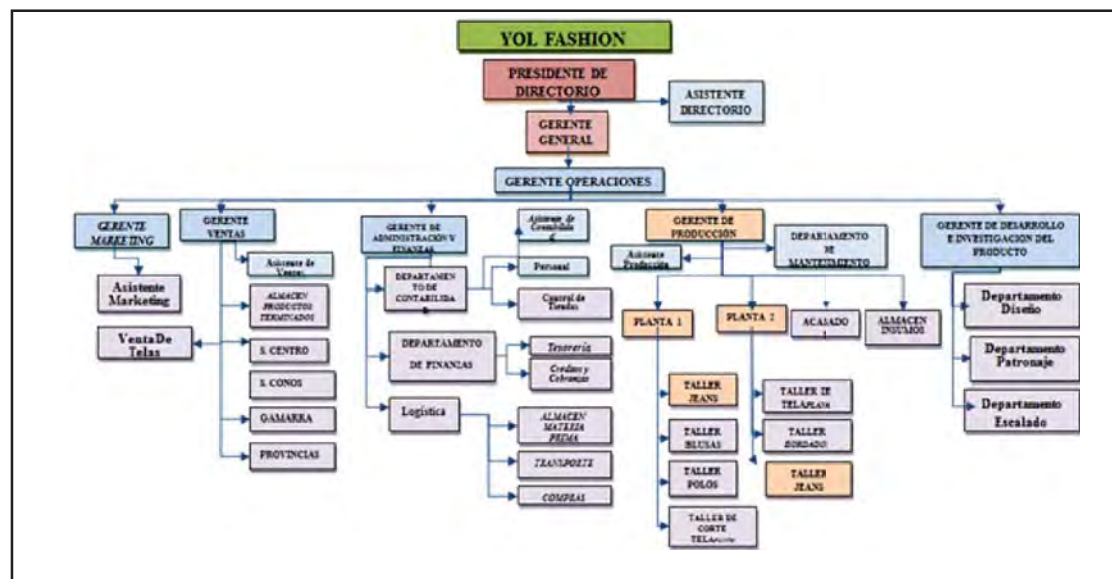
YOL FASHION

PRESIDENTE DE DIRECTORIO

ASISTENTE DIRECTORIO

GERENTE GENERAL

GERENTE OPERACIONES

GERENTE MARKETING

Asistente Marketing

VentaDe Telas

GERENTE VENTAS

Asistente de Ventas

ALMACEN PRODUCTOS TERMINADOS

S. CENTRO

S. CONOS

GAMARRA

PROVINCIAS

GERENTE DE ADMINISTRACIÓN Y FINANZAS

Asistente de Contabilidad

DEPARTAMENTO DE CONTABILIDAD

Personal

Control de Tiendas

DEPARTAMENTO DE FINANZAS

Tesorería

Creditos y Cobranzas

Logística

ALMACEN MATERIA PRIMA

TRANSPORTE

COMPRAS

GERENTE DE PRODUCCIÓN

Asistente Producción

DEPARTAMENTO DE MANTENIMIENTO

PLANTA 1

TALLER JEANS

TALLER BLUSAS

TALLER POLOS

TALLER DE CORTE TELA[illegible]

PLANTA 2

TALLER DE TELA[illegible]

TALLER BORDADO

TALLER JEANS

ACABADO

ALMACEN INSUMOS

GERENTE DE DESARROLLO E INVESTIGACION DEL PRODUCTO

Departamento Diseño

Departamento Patronaje

Departamento Escalado